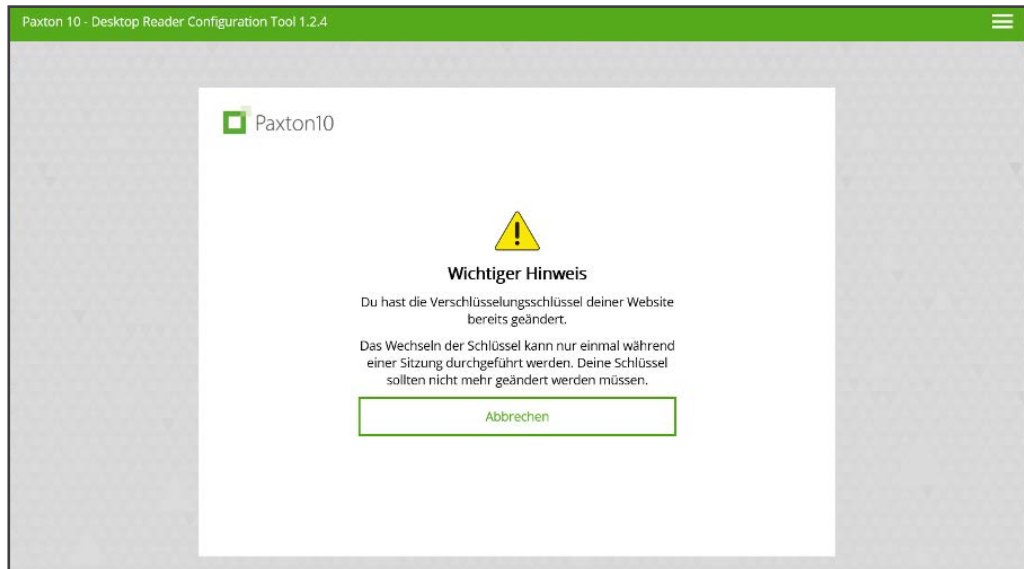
Paxton 10 - Desktop Reader Configuration Tool 1.2.4

Paxton10

Wichtiger Hinweis

Du hast die Verschlüsselungsschlüssel deiner Website bereits geändert.

Das Wechseln der Schlüssel kann nur einmal während einer Sitzung durchgeführt werden. Deine Schlüssel sollten nicht mehr geändert werden müssen.

Abbrechen